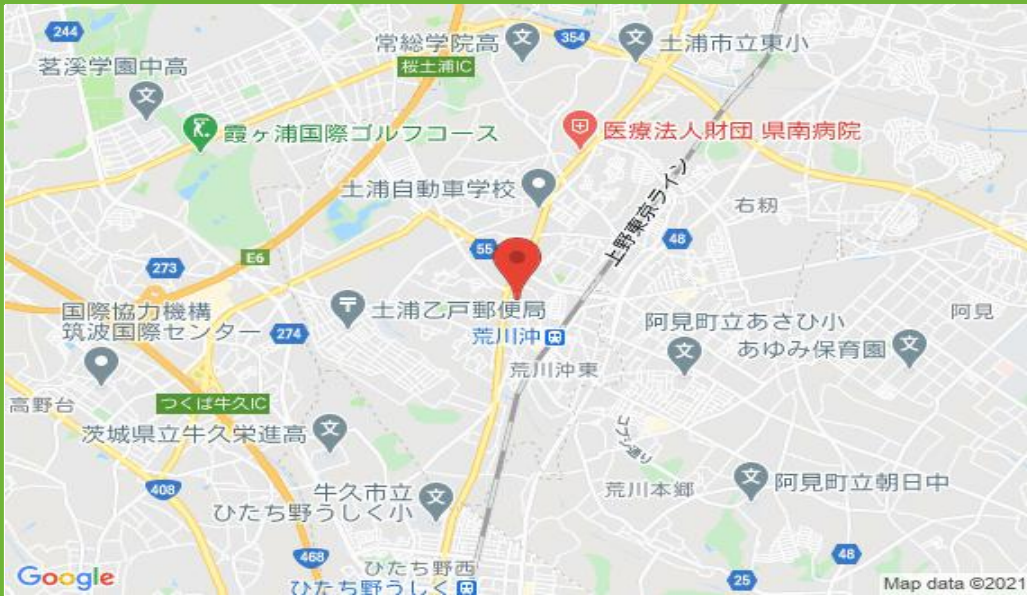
244
常総学院高
354
土浦市立東小
茗溪学園中高
桜土浦IC
霞ヶ浦国際ゴルフコース
医療法人財団 県南病院
土浦自動車学校
右籾
上野東京ライン
55
48
273
E6
土浦乙戸郵便局
阿見
国際協力機構
筑波国際センター
274
荒川沖
阿見町立あさひ小
あゆみ保育園
荒川沖東
高野台
つくば牛久IC
茨城県立牛久栄進高
408
牛久市立
ひたち野うしく小
荒川本郷
阿見町立朝日中
468
ひたち野西
ひたち野うしく
48
25
Google
Map data ©2021